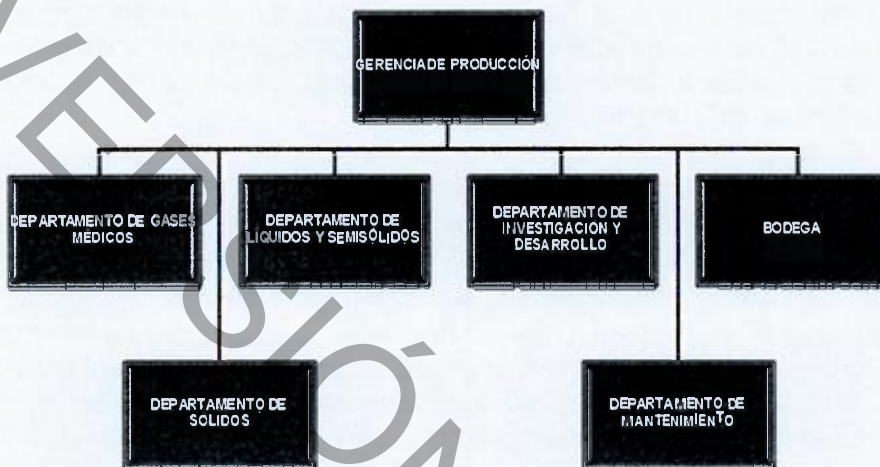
GERENCIA DE PRODUCCIÓN

DEPARTAMENTO DE GASES MEDICOS

DEPARTAMENTO DE LIQUIDOS Y SEMISÓLIDOS

DEPARTAMENTO DE INVESTIGACION Y DESARROLLO

BODEGA

DEPARTAMENTO DE SOLIDOS

DEPARTAMENTO DE MANTENIMIENTO

VERSIÓN